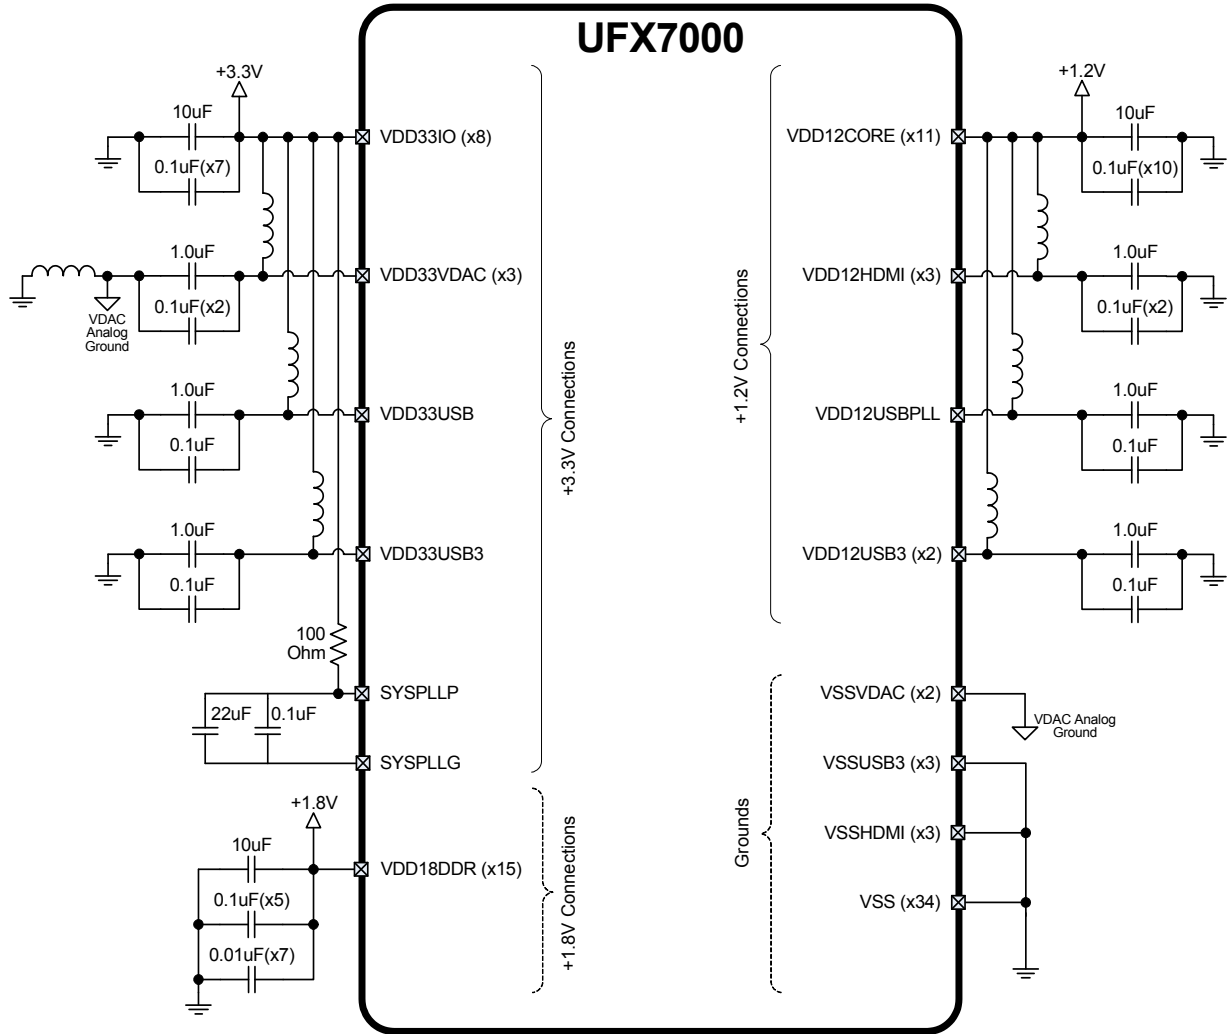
UFX7000

+3.3V
10uF
0.1uF(x7)
VDD33IO (x8)
1.0uF
0.1uF(x2)
VDAC Analog Ground
VDD33VDAC (x3)
1.0uF
0.1uF
VDD33USB
1.0uF
0.1uF
VDD33USB3
100 Ohm
SYSPLLP
22uF
0.1uF
SYSPLLG
+3.3V Connections
+1.8V
10uF
0.1uF(x5)
0.01uF(x7)
VDD18DDR (x15)
+1.8V Connections

+1.2V
10uF
0.1uF(x10)
VDD12CORE (x11)
1.0uF
0.1uF(x2)
VDD12HDMI (x3)
1.0uF
0.1uF
VDD12USBPLL
1.0uF
0.1uF
VDD12USB3 (x2)
+1.2V Connections
VSSVDAC (x2)
VDAC Analog Ground
VSSUSB3 (x3)
VSSHDMI (x3)
VSS (x34)
Grounds